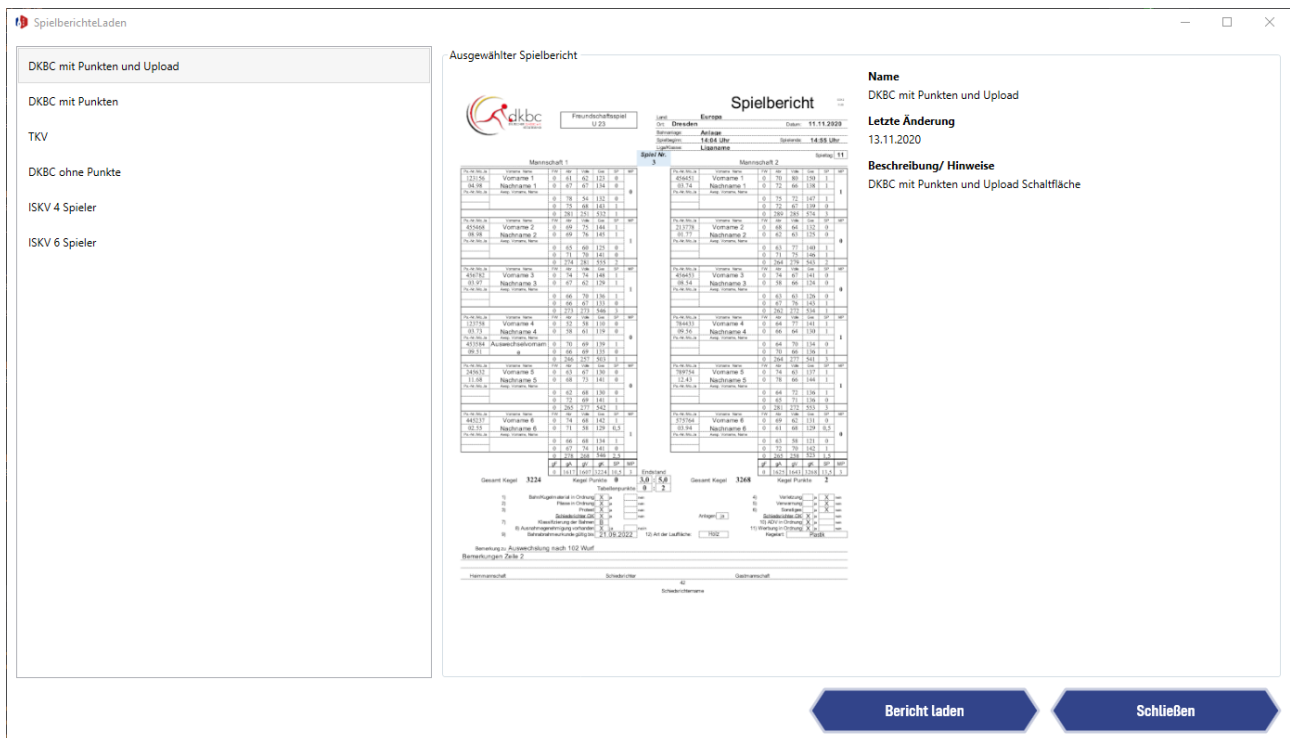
SpielberichteLaden

DKBC mit Punkten und Upload
DKBC mit Punkten
TKV
DKBC ohne Punkte
ISKV 4 Spieler
ISKV 6 Spieler

Ausgewählter Spielbericht

dkbc

Freundschaftsspiel
U 23

Spielbericht

Land: Europa
Ort: Dresden
Datum: 11.11.2020
Bahnanlage: Anlage
Spielbeginn: 14:04 Uhr
Spielende: 14:05 Uhr
Liga/Klasse: Liganame

Spiel Nr. 3
Spieltag: 11

Mannschaft 1
Mannschaft 2

Vorname 1
Nachname 1
Vorname 2
Nachname 2
Vorname 3
Nachname 3
Vorname 4
Nachname 4
Auswechselvornam a
Vorname 5
Nachname 5
Vorname 6
Nachname 6

Gesamt Kegel 3224
Kegel Punkte 0
3,0 5,0
Endstand
Tabellenpunkte 0 2
Gesamt Kegel 3268
Kegel Punkte 2

21.09.2022

Bemerkung zu: Auswechslung nach 102 Wurf
Bemerkungen Zeile 2

Heimmannschaft
Schiedsrichter
Gastmannschaft
Schiedsrichtername

Name
DKBC mit Punkten und Upload
Letzte Änderung
13.11.2020
Beschreibung/ Hinweise
DKBC mit Punkten und Upload Schaltfläche

Bericht laden
Schließen